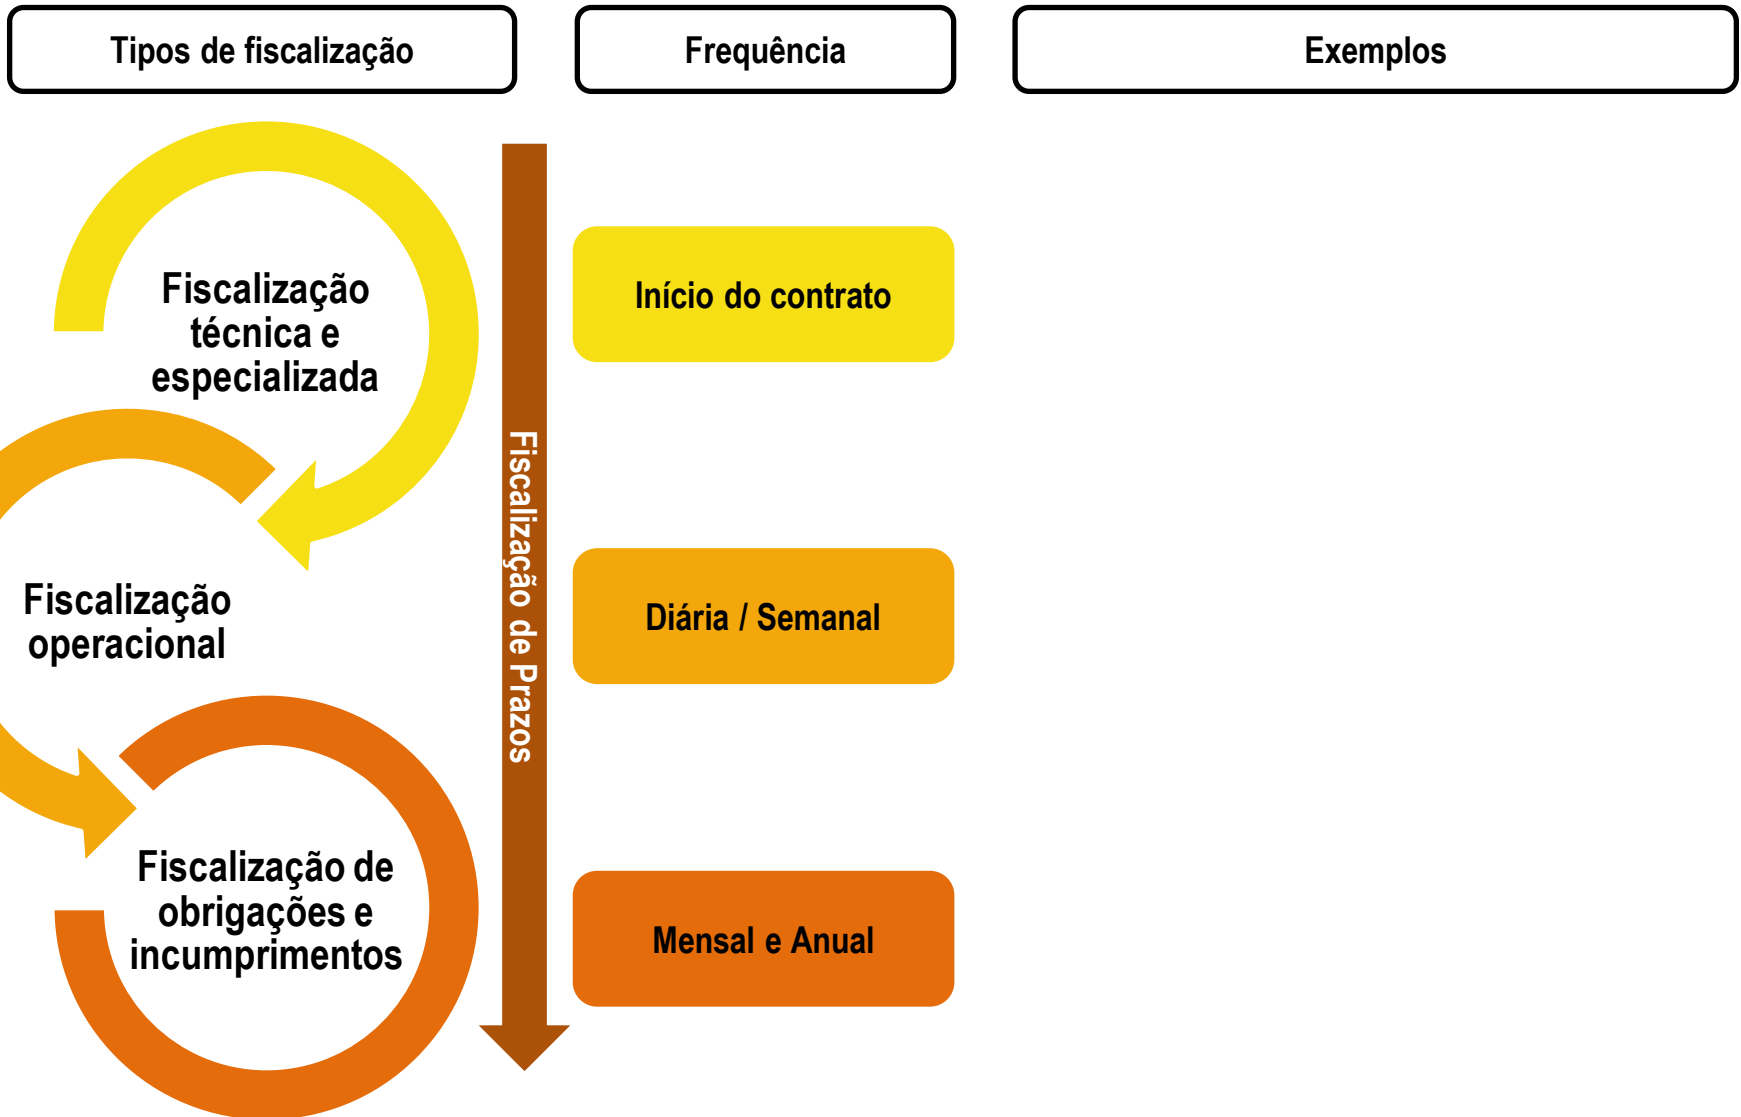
Tipos de fiscalização

Frequência

Exemplos

Fiscalização técnica e especializada

Fiscalização operacional

Fiscalização de obrigações e incumprimentos

Fiscalização de Prazos

Início do contrato

Diária / Semanal

Mensal e Anual